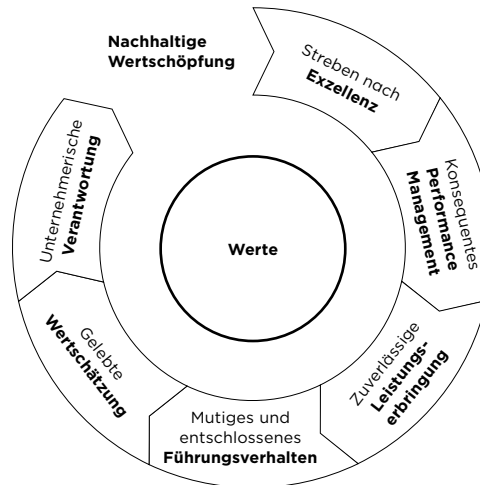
Nachhaltige Wertschöpfung

Streben nach Exzellenz

Konsequentes Performance Management

Zuverlässige Leistungserbringung

Mutiges und entschlossenes Führungsverhalten

Gelebte Wertschätzung

Unternehmerische Verantwortung

Werte